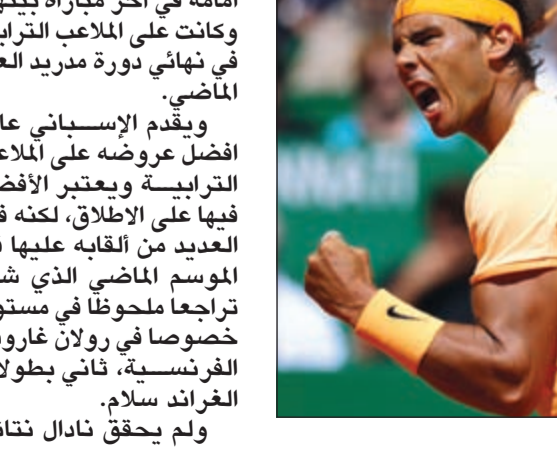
أمامه في آخر مباراة بينهم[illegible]
وكانت على الملاعب الترابي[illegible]
في نهائي دورة مدريد الع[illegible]
الماضي.

ويقدم الإسباني عا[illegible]
افضل عروضه على الملاع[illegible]
الترابية ويعتبر الأفض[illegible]
فيها على الاطلاق، لكنه ف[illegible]
العديد من ألقابه عليها ف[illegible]
الموسم الماضي الذي ش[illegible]
تراجعا ملحوظا في مستو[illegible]
خصوصا في رولان غارو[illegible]
الفرنسية، ثاني بطولا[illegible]
الغراند سلام.

ولم يحقق نادال نتا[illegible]